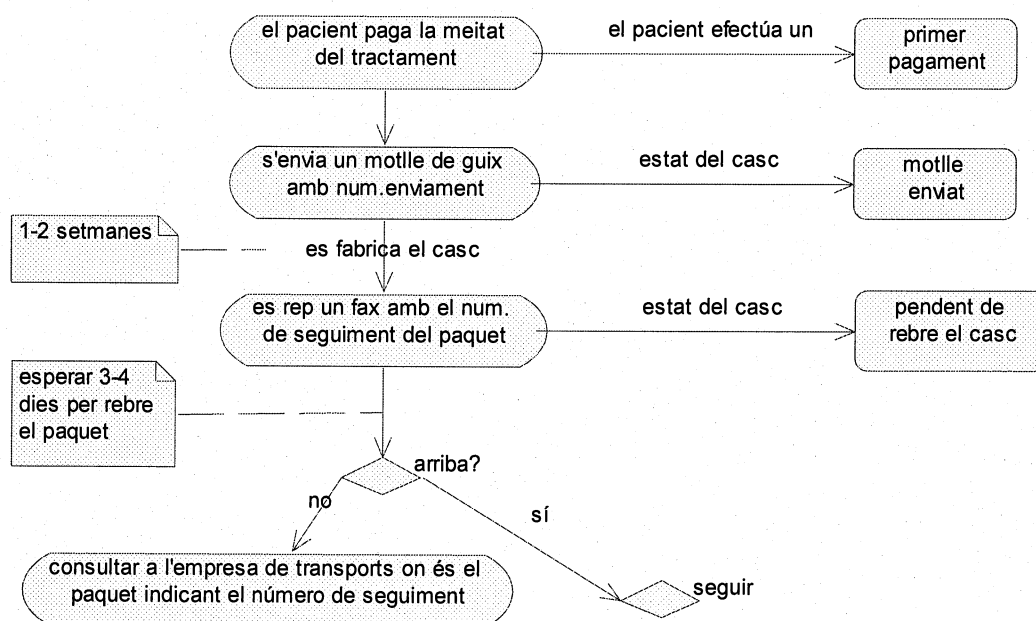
el pacient paga la meitat del tractament

el pacient efectúa un

primer pagament

s'envia un motlle de guix amb num.enviament

estat del casc

motlle enviat

1-2 setmanes

es fabrica el casc

es rep un fax amb el num. de seguiment del paquet

estat del casc

pendent de rebre el casc

esperar 3-4 dies per rebre el paquet

arriba?

no

sí

consultar a l'empresa de transports on és el paquet indicant el número de seguiment

seguir